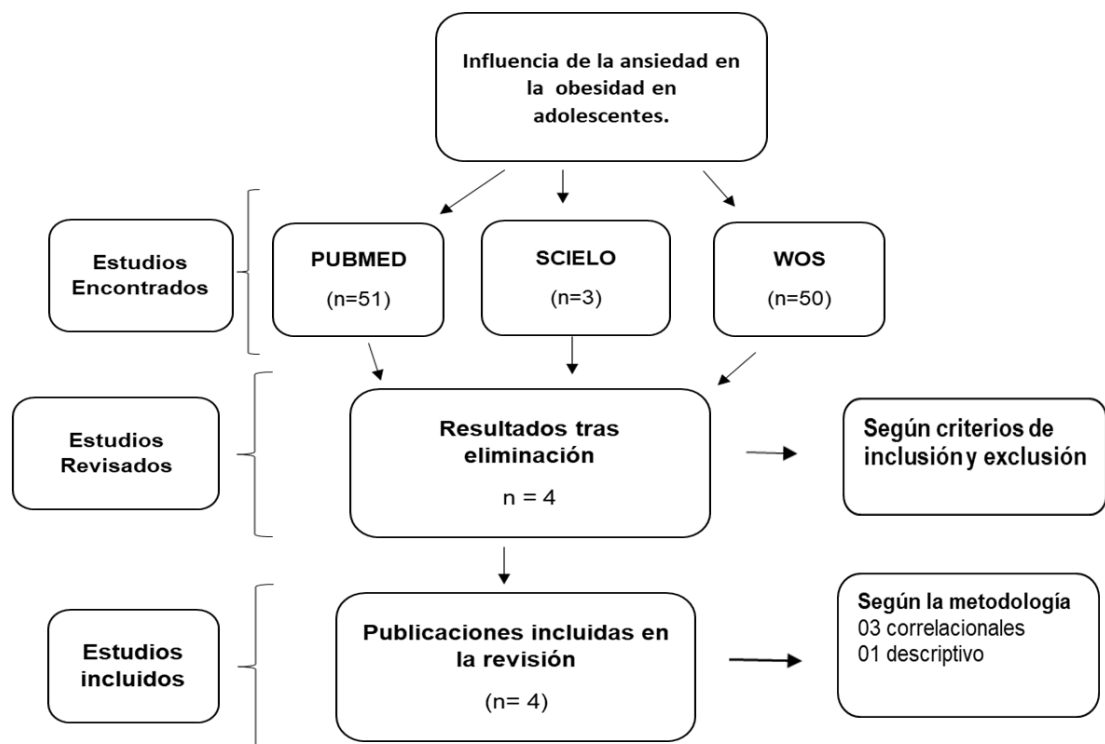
Influencia de la ansiedad en la obesidad en adolescentes.

Estudios Encontrados

PUBMED
(n=51)

SCIELO
(n=3)

WOS
(n=50)

Estudios Revisados

Resultados tras eliminación
n = 4

Según criterios de inclusión y exclusión

Estudios incluidos

Publicaciones incluidas en la revisión
(n= 4)

Según la metodología
03 correlacionales
01 descriptivo